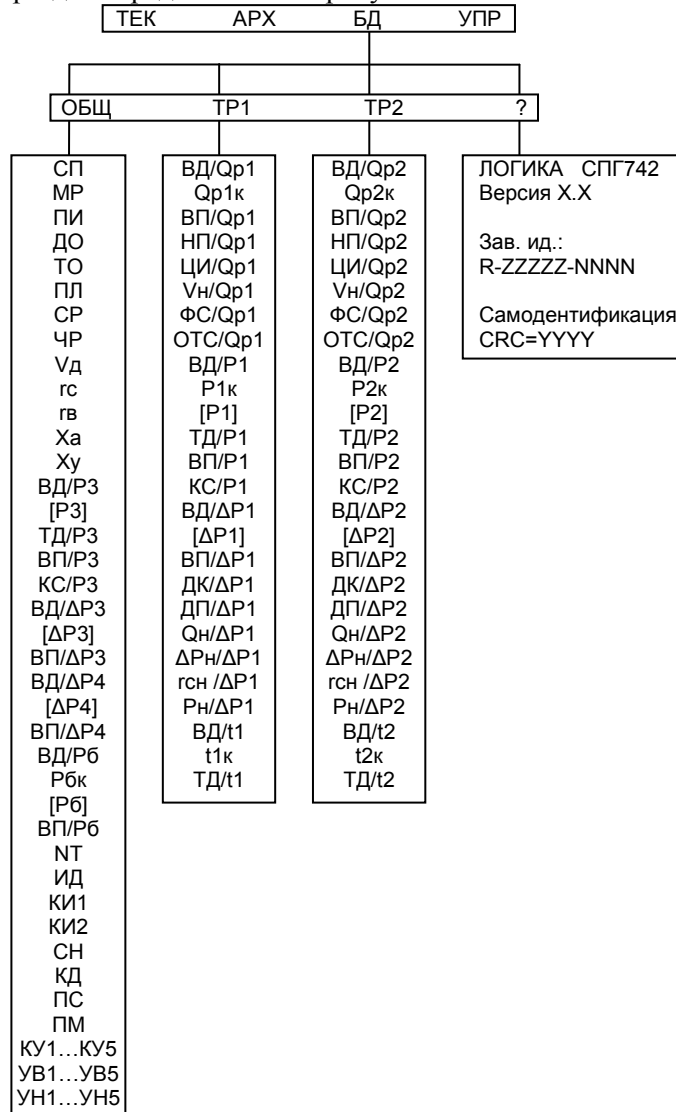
ТЕК АРХ БД УПР

ОБЩ ТР1 ТР2 ?

СП
МР
ПИ
ДО
ТО
ПЛ
СР
ЧР
Vд
rс
rв
Ха
Ху
ВД/Р3
[Р3]
ТД/Р3
ВП/Р3
КС/Р3
ВД/ΔР3
[ΔР3]
ВП/ΔР3
ВД/ΔР4
[ΔР4]
ВП/ΔР4
ВД/Рб
Рбк
[Рб]
ВП/Рб
NT
ИД
КИ1
КИ2
СН
КД
ПС
ПМ
КУ1…КУ5
УВ1…УВ5
УН1…УН5

ВД/Qр1
Qр1к
ВП/Qр1
НП/Qр1
ЦИ/Qр1
Vн/Qр1
ФС/Qр1
ОТС/Qр1
ВД/Р1
Р1к
[Р1]
ТД/Р1
ВП/Р1
КС/Р1
ВД/ΔР1
[ΔР1]
ВП/ΔР1
ДК/ΔР1
ДП/ΔР1
Qн/ΔР1
ΔРн/ΔР1
rсн /ΔР1
Рн/ΔР1
ВД/t1
t1к
ТД/t1

ВД/Qр2
Qр2к
ВП/Qр2
НП/Qр2
ЦИ/Qр2
Vн/Qр2
ФС/Qр2
ОТС/Qр2
ВД/Р2
Р2к
[Р2]
ТД/Р2
ВП/Р2
КС/Р2
ВД/ΔР2
[ΔР2]
ВП/ΔР2
ДК/ΔР2
ДП/ΔР2
Qн/ΔР2
ΔРн/ΔР2
rсн /ΔР2
Рн/ΔР2
ВД/t2
t2к
ТД/t2

ЛОГИКА СПГ742
Версия Х.Х

Зав. ид.:
R-ZZZZZ-NNNN

Самодентификация
CRC=YYYY